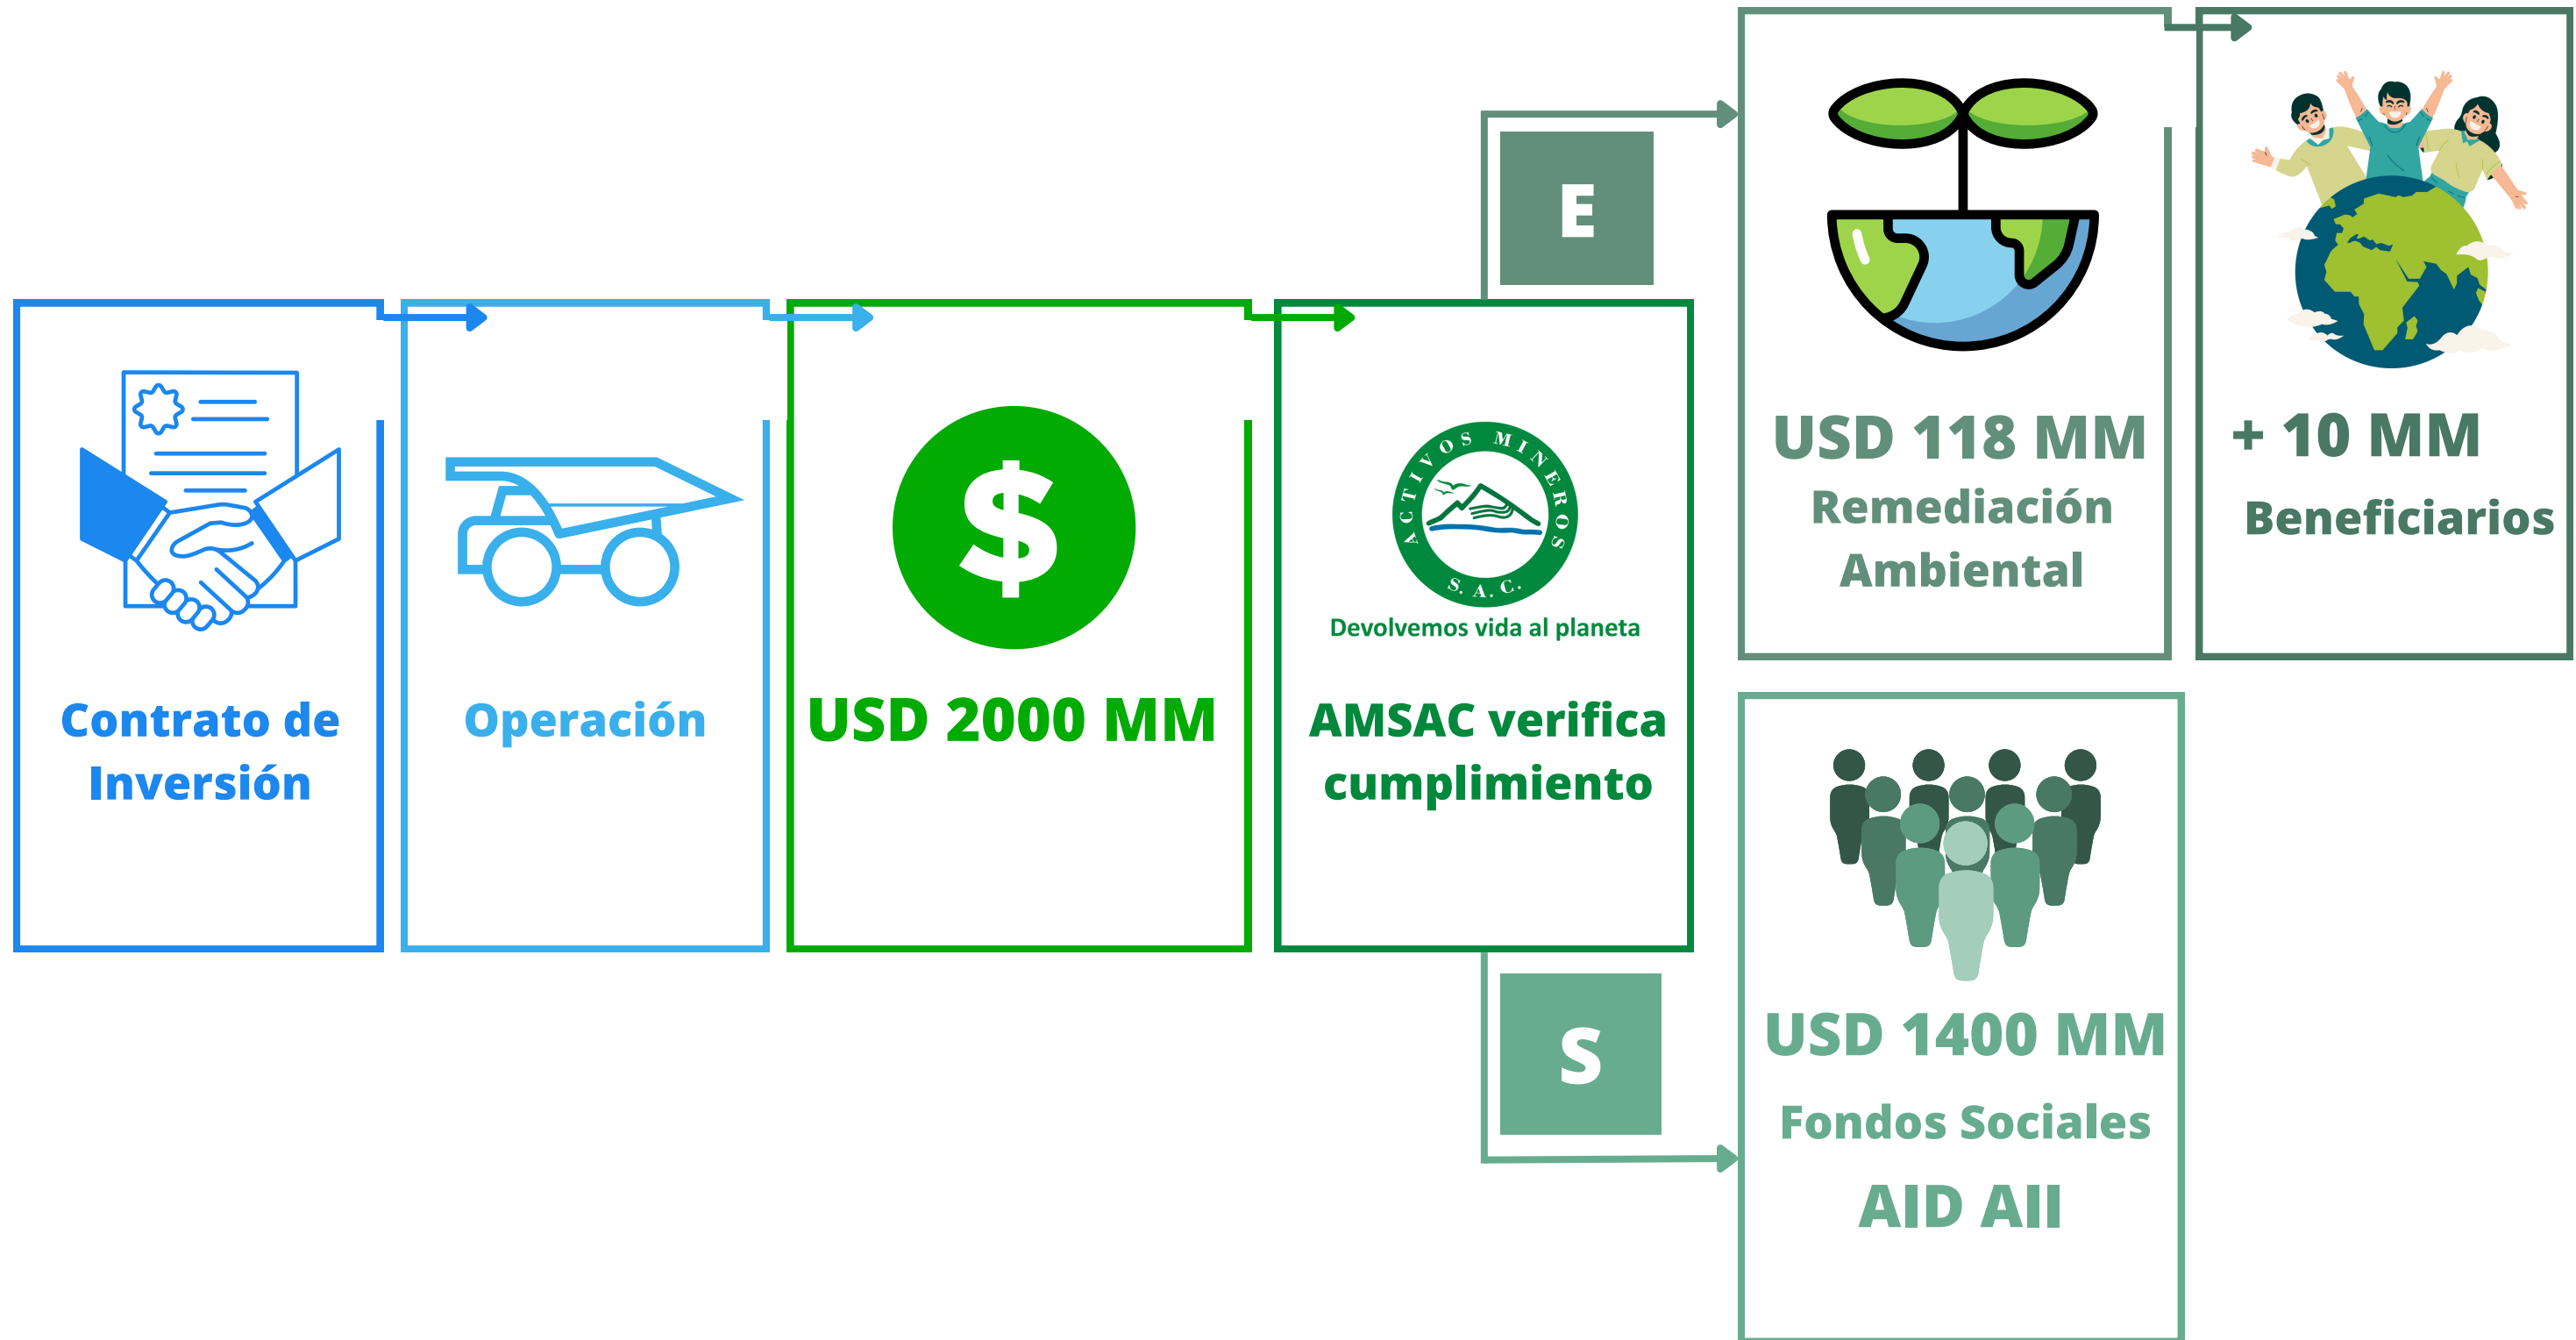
Contrato de Inversión

Operación

$

USD 2000 MM

ACTIVOS MINEROS S. A. C.

Devolvemos vida al planeta

AMSAC verifica cumplimiento

E

USD 118 MM

Remediación Ambiental

+ 10 MM

Beneficiarios

S

USD 1400 MM

Fondos Sociales

AID AII